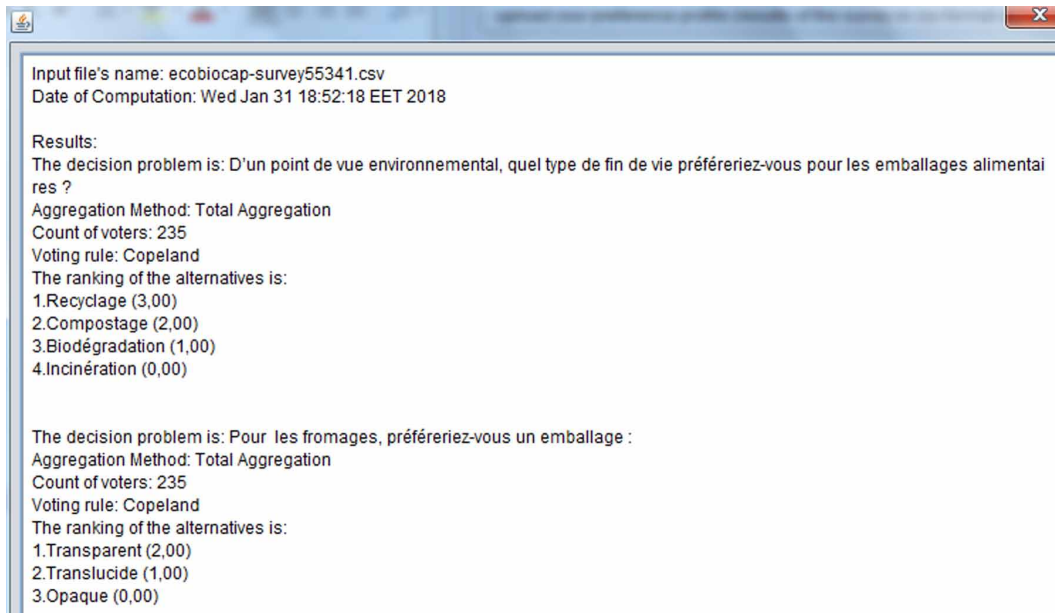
Input file's name: ecobiocap-survey55341.csv
Date of Computation: Wed Jan 31 18:52:18 EET 2018

Results:
The decision problem is: D'un point de vue environnemental, quel type de fin de vie préféreriez-vous pour les emballages alimentaires ?
Aggregation Method: Total Aggregation
Count of voters: 235
Voting rule: Copeland
The ranking of the alternatives is:
1.Recyclage (3,00)
2.Compostage (2,00)
3.Biodégradation (1,00)
4.Incinération (0,00)

The decision problem is: Pour les fromages, préféreriez-vous un emballage :
Aggregation Method: Total Aggregation
Count of voters: 235
Voting rule: Copeland
The ranking of the alternatives is:
1.Transparent (2,00)
2.Translucide (1,00)
3.Opaque (0,00)